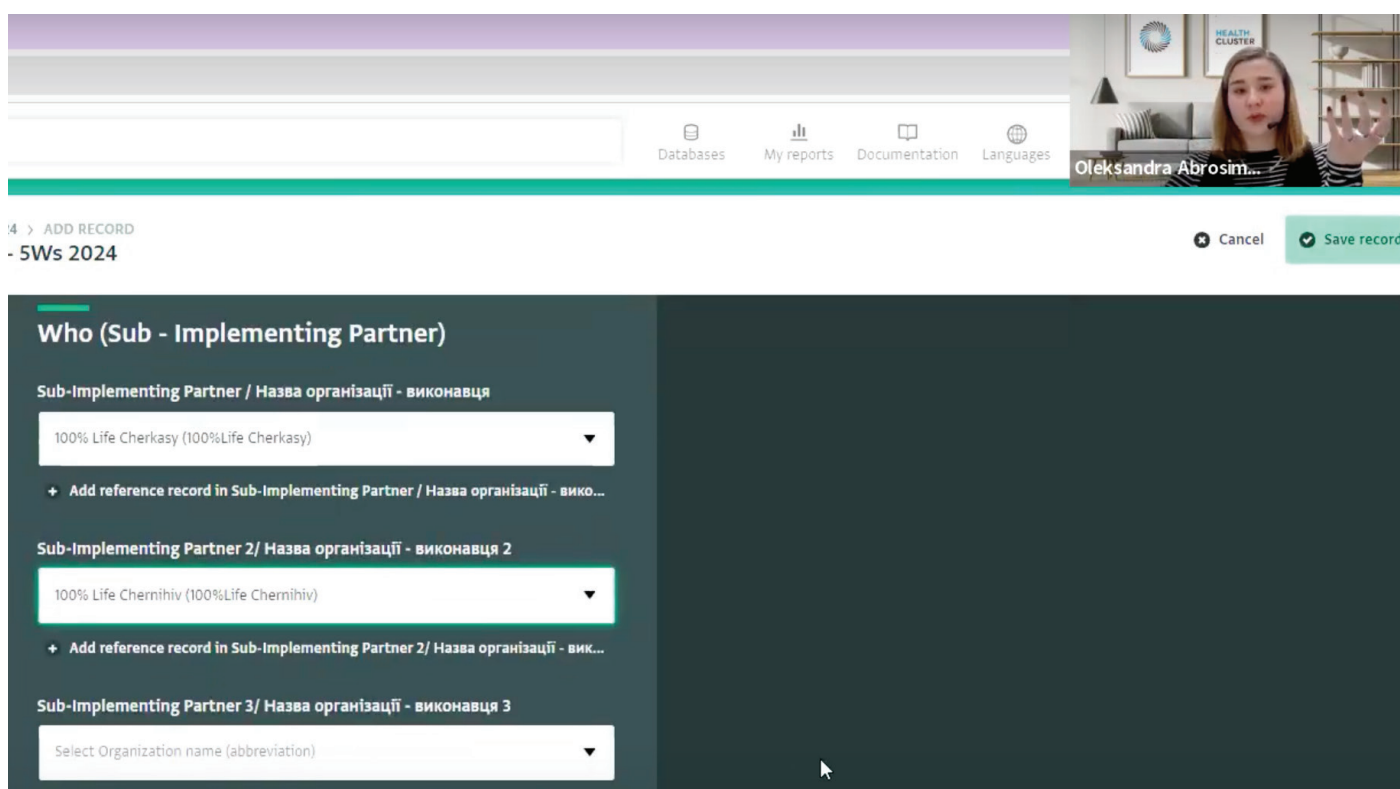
Databases My reports Documentation Languages

HEALTH CLUSTER

Oleksandra Abrosim...

4 > ADD RECORD
- 5Ws 2024

Cancel Save record

Who (Sub - Implementing Partner)

Sub-Implementing Partner / Назва організації - виконавця

100% Life Cherkasy (100%Life Cherkasy)

+ Add reference record in Sub-Implementing Partner / Назва організації - вико...

Sub-Implementing Partner 2/ Назва організації - виконавця 2

100% Life Chernihiv (100%Life Chernihiv)

+ Add reference record in Sub-Implementing Partner 2/ Назва організації - вик...

Sub-Implementing Partner 3/ Назва організації - виконавця 3

Select Organization name (abbreviation)